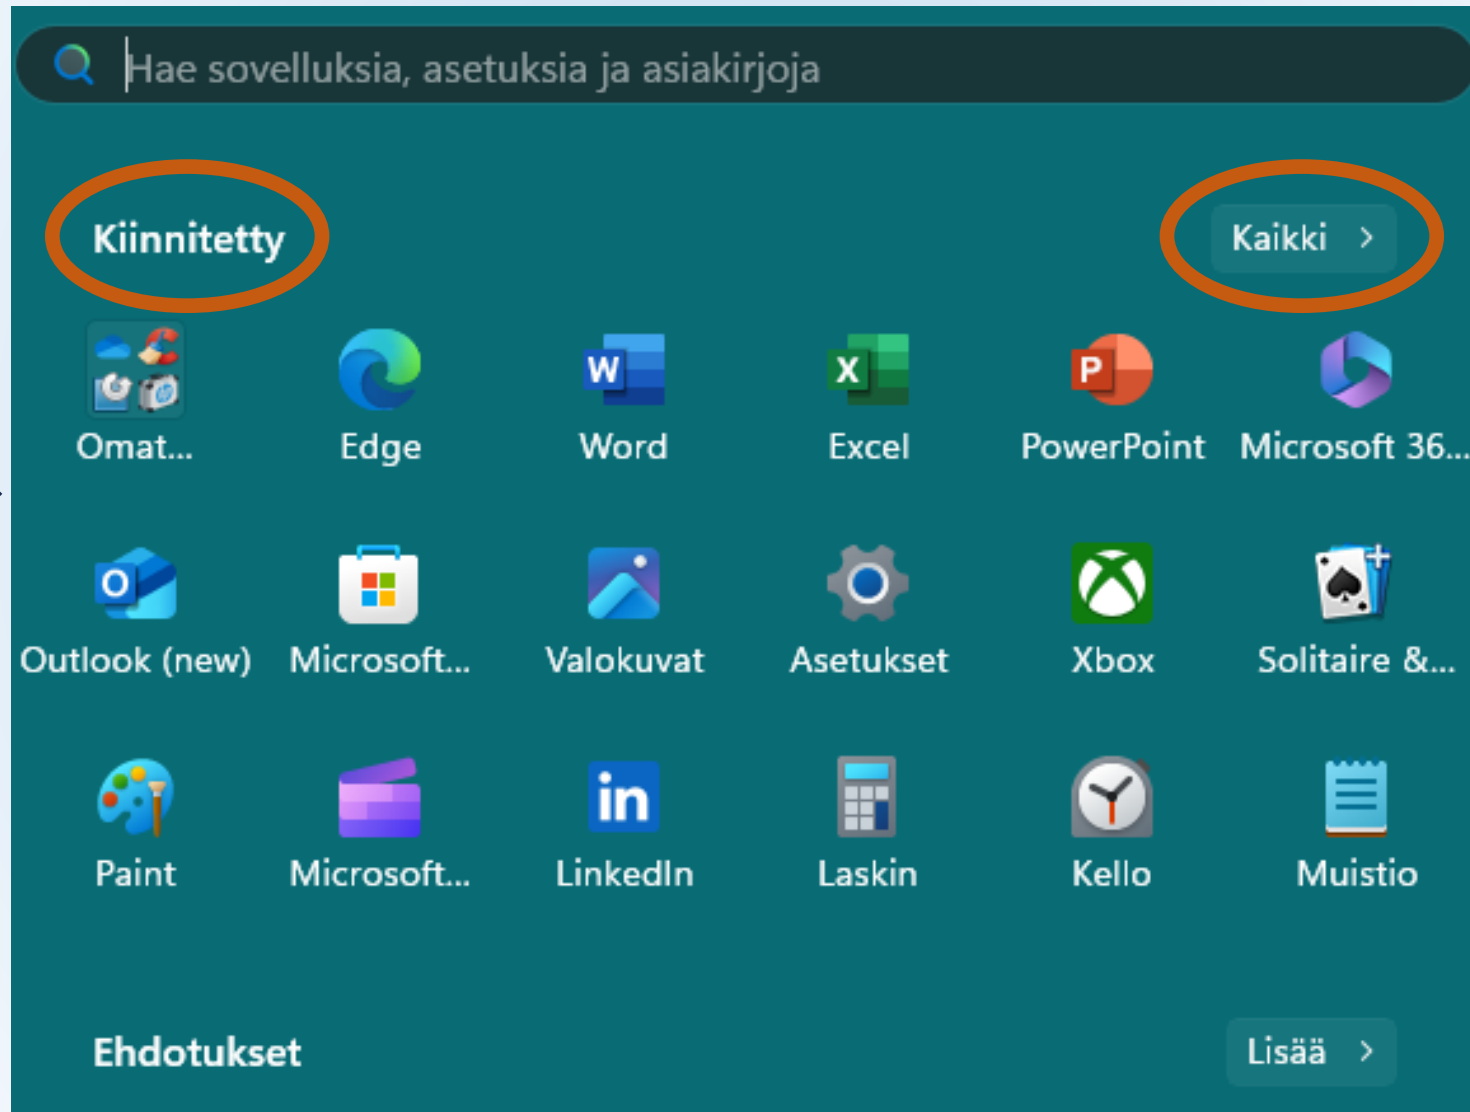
Hae sovelluksia, asetuksia ja asiakirjoja

Kiinnitetty

Kaikki >

Omat...
Edge
Word
Excel
PowerPoint
Microsoft 36...

Outlook (new)
Microsoft...
Valokuvat
Asetukset
Xbox
Solitaire &...

Paint
Microsoft...
LinkedIn
Laskin
Kello
Muistio

Ehdotukset

Lisää >